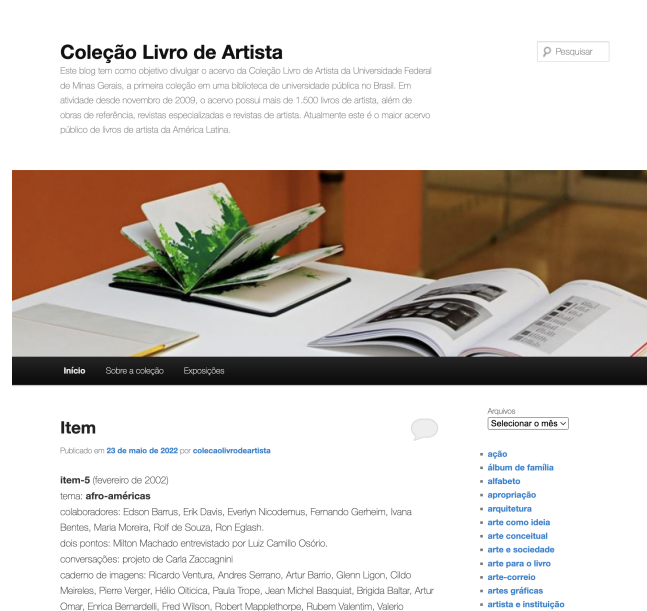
Coleção Livro de Artista

Este blog tem como objetivo divulgar o acervo da Coleção Livro de Artista da Universidade Federal de Minas Gerais, a primeira coleção em uma biblioteca de universidade pública no Brasil. Em atividade desde novembro de 2009, o acervo possui mais de 1.500 livros de artista, além de obras de referência, revistas especializadas e revistas de artista. Atualmente este é o maior acervo público de livros de artista da América Latina.

Pesquisar

Início Sobre a coleção Exposições

Item

Publicado em 23 de maio de 2022 por colecaolivrodeartista

item-5 (fevereiro de 2002)
tema: afro-américas
colaboradores: Edson Barrus, Erik Davis, Everlyn Nicodemus, Fernando Gerheim, Ivana Bentes, Maria Moreira, Rolf de Souza, Ron Eglash.
dois pontos: Milton Machado entrevistado por Luiz Camillo Osório.
conversações: projeto de Carla Zaccagnini
caderno de imagens: Ricardo Ventura, Andres Serrano, Artur Barrio, Glenn Ligon, Cildo Meireles, Pierre Verger, Hélio Oiticica, Paula Trope, Jean Michel Basquiat, Brigida Baltar, Artur Omar, Enrica Bernardelli, Fred Wilson, Robert Mapplethorpe, Rubem Valentim, Valerio

Arquivos
Selecionar o mês

ação
álbum de família
alfabeto
apropriação
arquitetura
arte como ideia
arte conceitual
arte e sociedade
arte para o livro
arte-correio
artes gráficas
artista e instituição